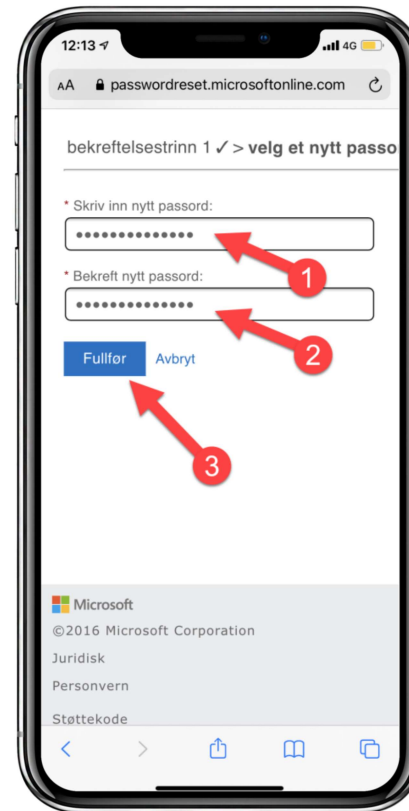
12:13 4G

AA passwordreset.microsoftonline.com

bekreftelsestrinn 1 ✓ > velg et nytt passo

* Skriv inn nytt passord:

••••••••••••••

* Bekreft nytt passord:

••••••••••••••

1

2

Fullfør Avbryt

3

Microsoft

©2016 Microsoft Corporation

Juridisk

Personvern

Støttekode